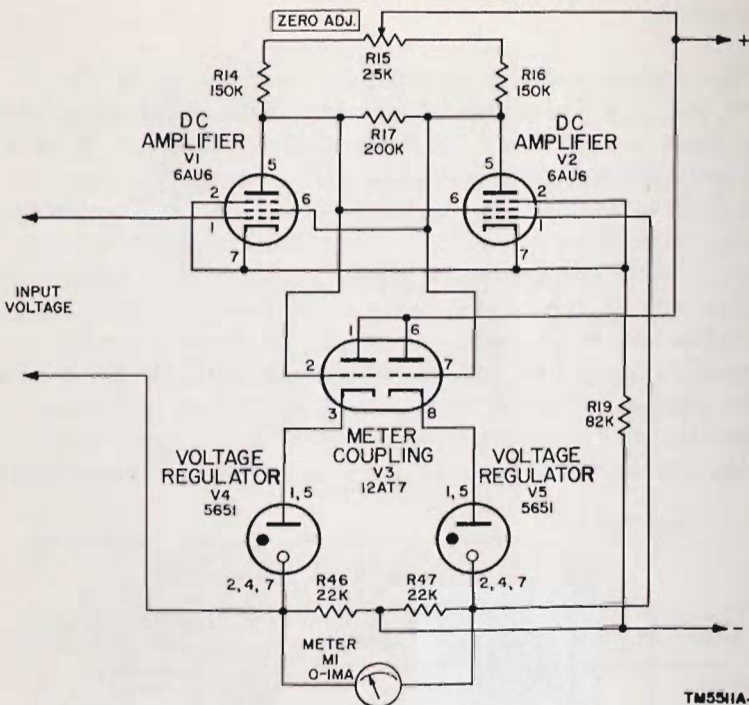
ZERO ADJ.

R15
25K

R14
150K

R16
150K

R17
200K

DC
AMPLIFIER
V1
6AU6

DC
AMPLIFIER
V2
6AU6

5
2
6
1
7

5
6
2
1
7

INPUT
VOLTAGE

1
6
2
7
3
8

METER
COUPLING
V3
12AT7

R19
82K

VOLTAGE
REGULATOR
V4
5651

VOLTAGE
REGULATOR
V5
5651

1, 5
1, 5

2, 4, 7
2, 4, 7

R46
22K

R47
22K

METER
M1
0-1MA

+
-

TM5511A-